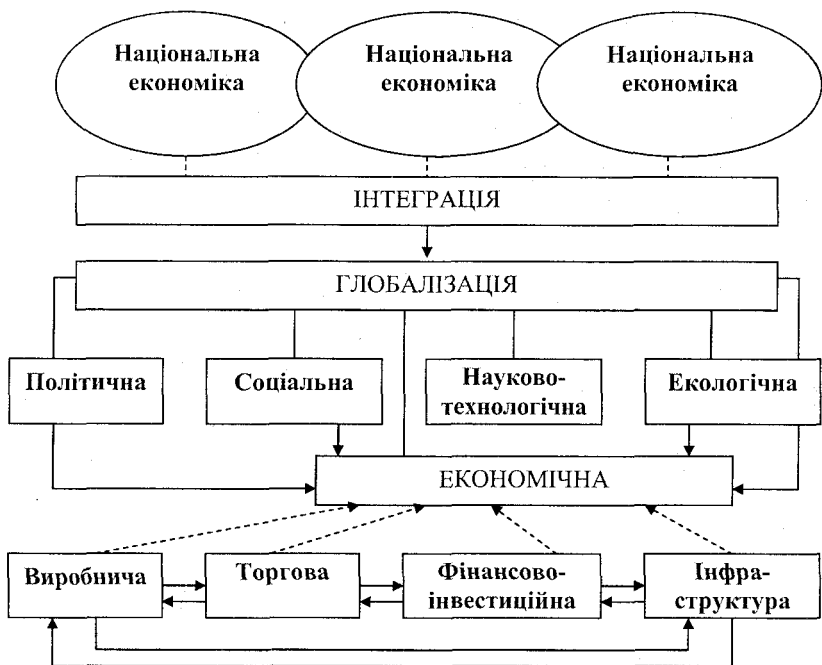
Національна економіка

Національна економіка

Національна економіка

ІНТЕГРАЦІЯ

ГЛОБАЛІЗАЦІЯ

Політична

Соціальна

Науково-технологічна

Екологічна

ЕКОНОМІЧНА

Виробнича

Торгова

Фінансово-інвестиційна

Інфра-структура